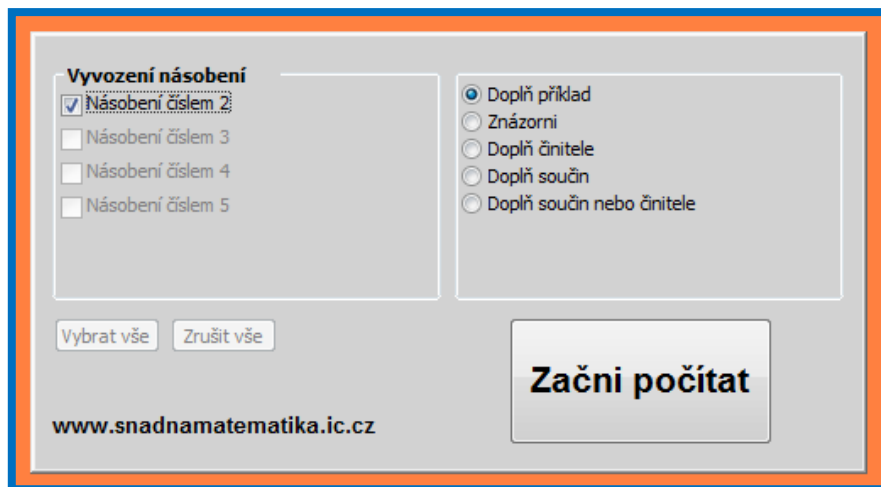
Vyvození násobení
Násobení číslem 2
Násobení číslem 3
Násobení číslem 4
Násobení číslem 5

Doplň příklad
Znázorni
Doplň činitele
Doplň součin
Doplň součin nebo činitele

Vybrat vše
Zrušit vše

Začni počítat

www.snadnamatematika.ic.cz